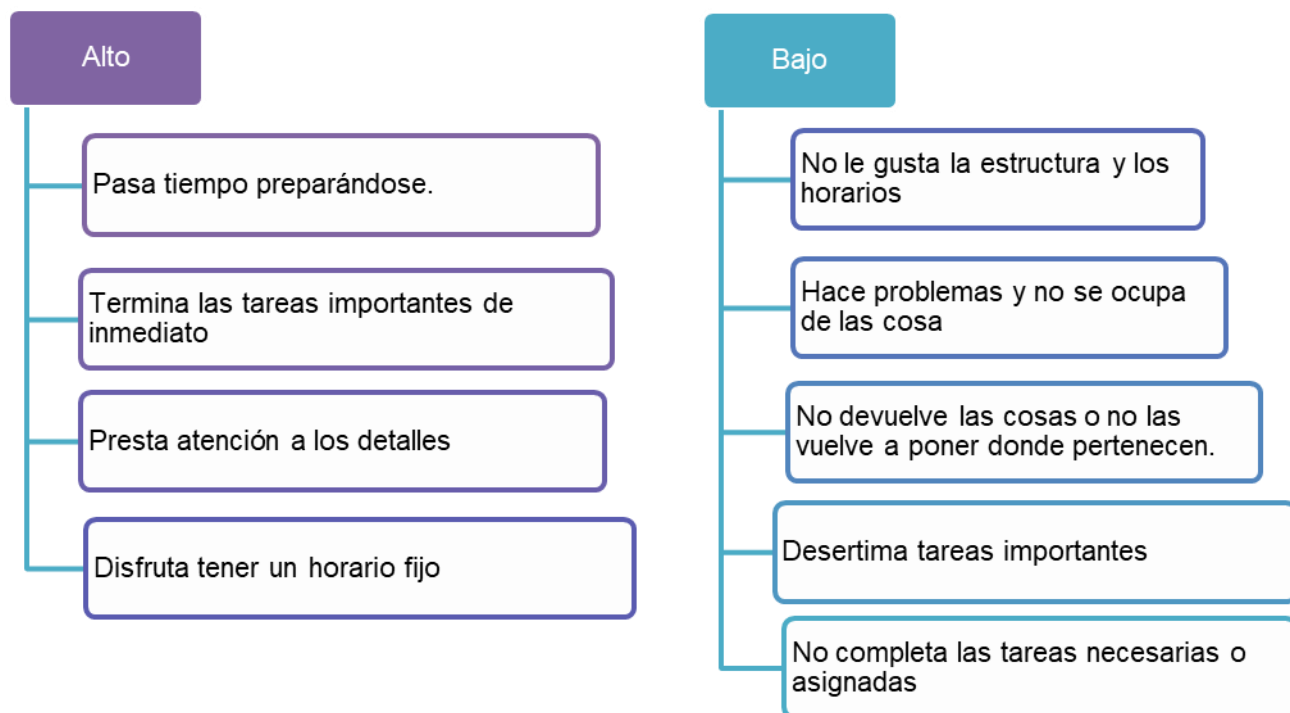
Alto

Pasa tiempo preparándose.

Termina las tareas importantes de inmediato

Presta atención a los detalles

Disfruta tener un horario fijo

Bajo

No le gusta la estructura y los horarios

Hace problemas y no se ocupa de las cosa

No devuelve las cosas o no las vuelve a poner donde pertenecen.

Desertima tareas importantes

No completa las tareas necesarias o asignadas